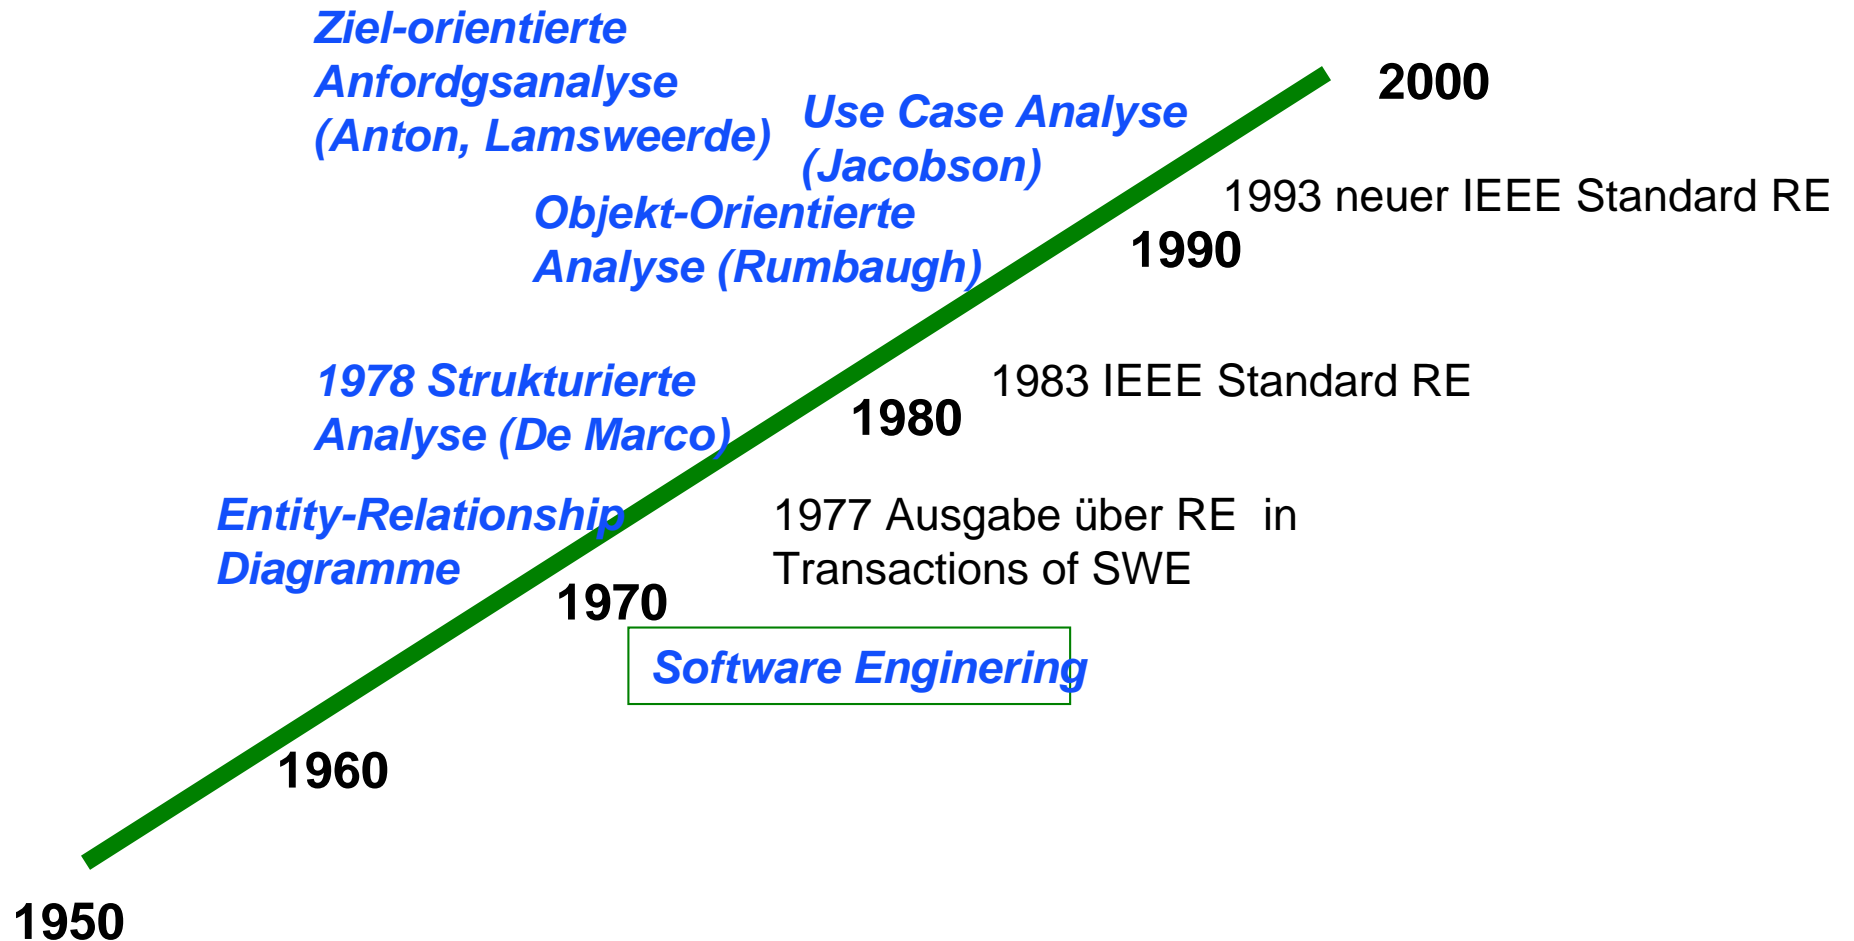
Ziel-orientierte Anfordgsanalyse (Anton, Lamsweerde)

Use Case Analyse (Jacobson)

2000

1993 neuer IEEE Standard RE

Objekt-Orientierte Analyse (Rumbaugh)

1990

1978 Strukturierte Analyse (De Marco)

1983 IEEE Standard RE

1980

Entity-Relationship Diagramme

1977 Ausgabe über RE in Transactions of SWE

1970

Software Enginering

1960

1950